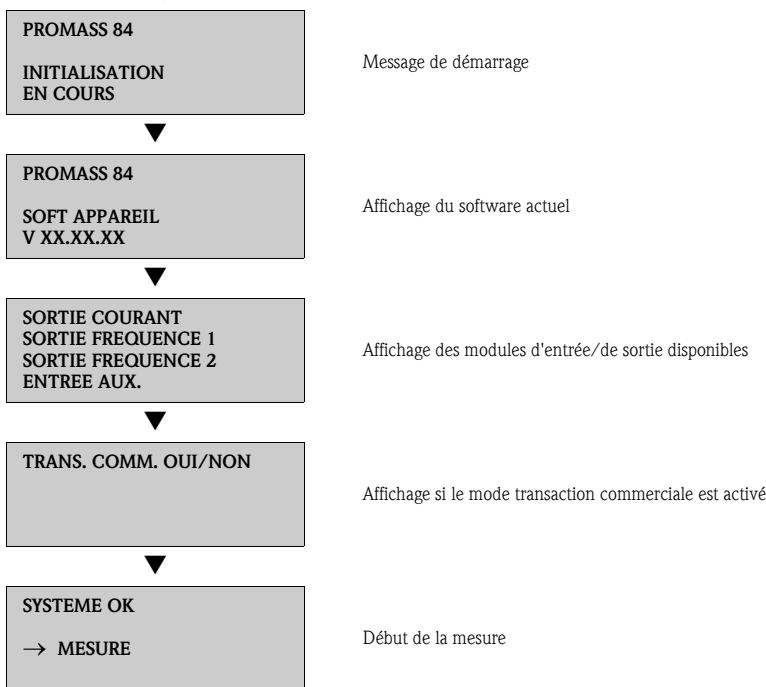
PROMASS 84

INITIALISATION
EN COURS

Message de démarrage

PROMASS 84

SOFT APPAREIL
V XX.XX.XX

Affichage du software actuel

SORTIE COURANT
SORTIE FREQUENCE 1
SORTIE FREQUENCE 2
ENTREE AUX.

Affichage des modules d'entrée/de sortie disponibles

TRANS. COMM. OUI/NON

Affichage si le mode transaction commerciale est activé

SYSTEME OK

$\rightarrow$ MESURE

Début de la mesure